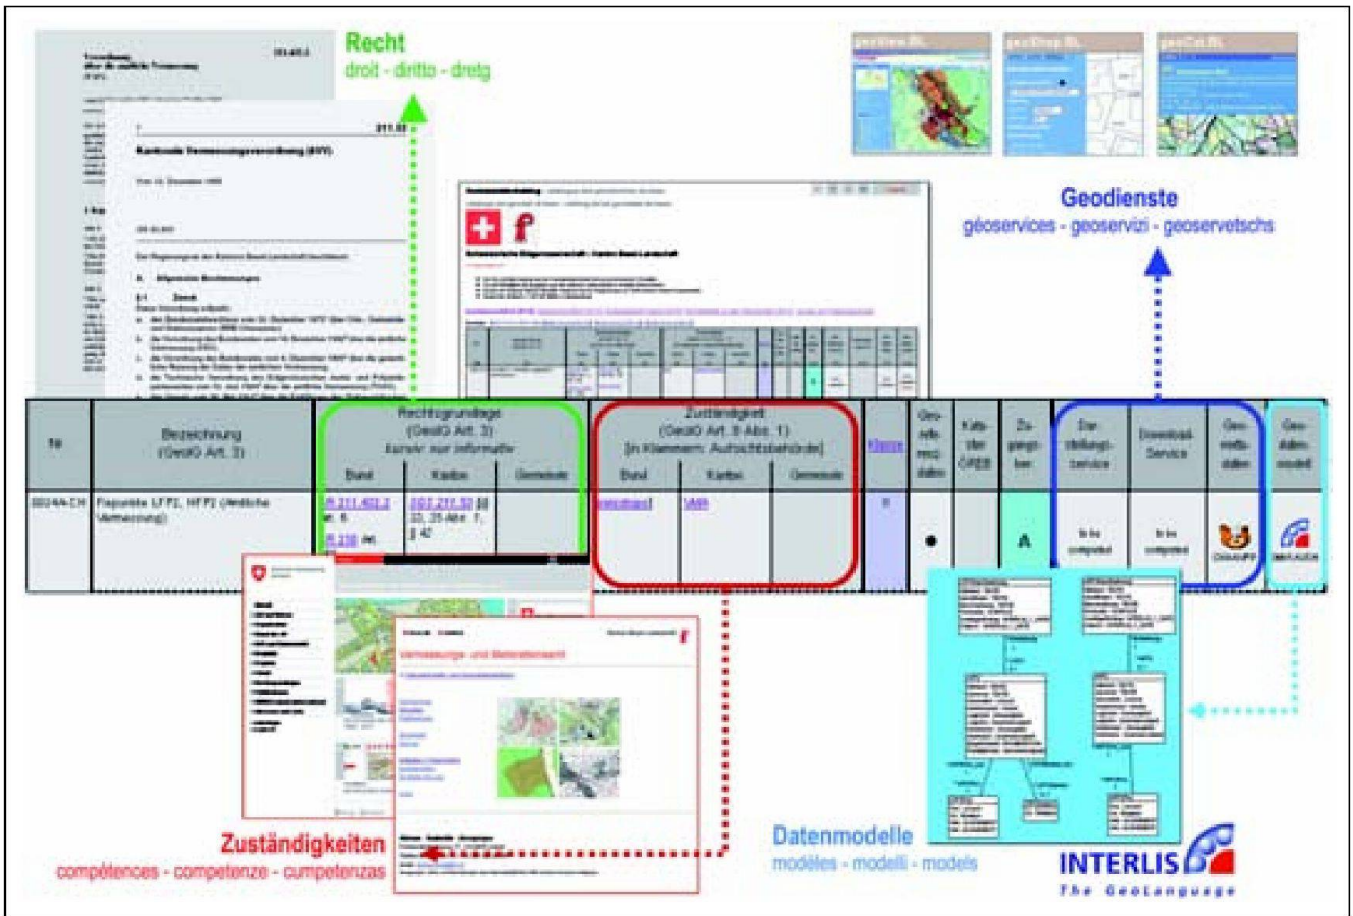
Recht
droit - diritto - dretg

Geodienste
géoservices - geoservizi - geoservetschs

Kantonale Vermessungsverordnung (KVV)

| Nr | Bezeichnung (GeoIG Art. 3) | Rechtsgrundlage (GeoIG Art. 3) Kursiv: nur informativ Bund | Kanton | Gemeinde | Zuständigkeit (GeoIG Art. 8 Abs. 1) [in Klammern: Aufsichtsbehörde] Bund | Kanton | Gemeinde | Klasse | Geo-refe-renz-daten | Kata-ster ÖREB | Zu-gang-lich-keit | Dar-stellungs-service | Download-Service | Geo-meta-daten | Geo-daten-modell |
|---|---|---|---|---|---|---|---|---|---|---|---|---|---|---|---|
| 0024A-CH | Fixpunkte LFP2, HFP2 (Amtliche Vermessung) | SR 211.432.2 Art. 6; SR 510 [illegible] | SGS 211.53 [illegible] | | swisstopo | VMA | | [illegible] | ● | | A | In Vorbereitung | In Vorbereitung | | |

Vermessungs- und Meliorationsamt

Zuständigkeiten
compétences - competenze - cumpetenzas

Datenmodelle
modèles - modelli - models

INTERLIS
The GeoLanguage